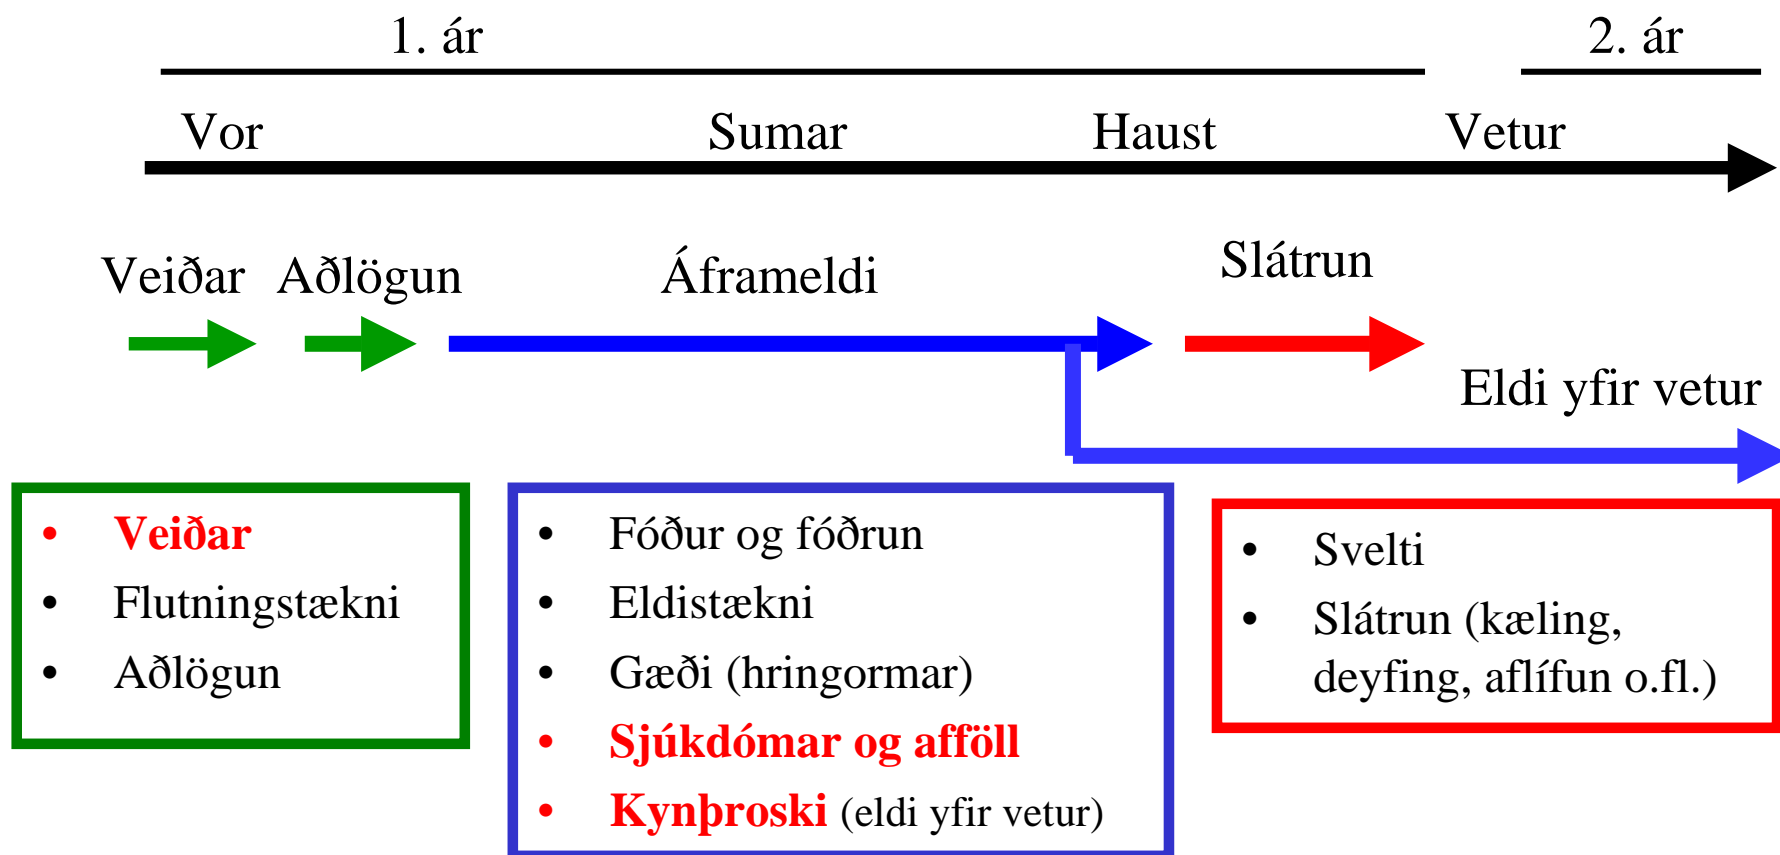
1. ár

2. ár

Vor Sumar Haust Vetur

Veiðar Aðlögun Áframeldi Slátrun

Eldi yfir vetur

- Veiðar
- Flutningstækni
- Aðlögun

- Fóður og fóðrun
- Eldistækni
- Gæði (hringormar)
- Sjúkdómar og afföll
- Kynþroski (eldi yfir vetur)

- Svelti
- Slátrun (kæling, deyfing, aflífun o.fl.)